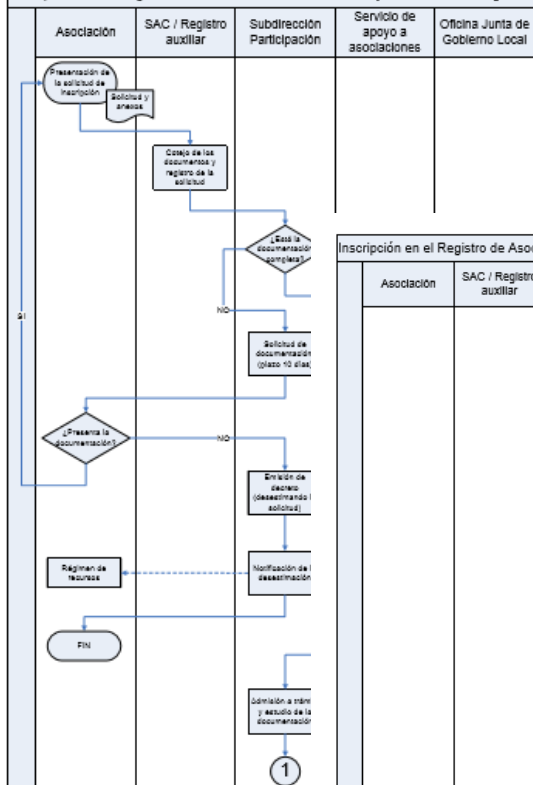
| Asociación | SAC / Registro auxiliar | Subdirección Participación | Servicio de apoyo a asociaciones | Oficina Junta de Gobierno Local |
|---|---|---|---|---|

Presentación de la solicitud de inscripción

Solicitud y anexos

Cotejo de los documentos y registro de la solicitud

¿Está la documentación completa?

Inscripción en el Registro de Aso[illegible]

| Asociación | SAC / Registro auxiliar |
|---|---|

SI

NO

Solicitud de documentación (plazo 10 días)

¿Presenta la documentación?

NO

Emisión de decreto (desestimando la solicitud)

Régimen de recursos

Notificación de la desestimación

FIN

Admisión a trámite y estudio de la documentación

1